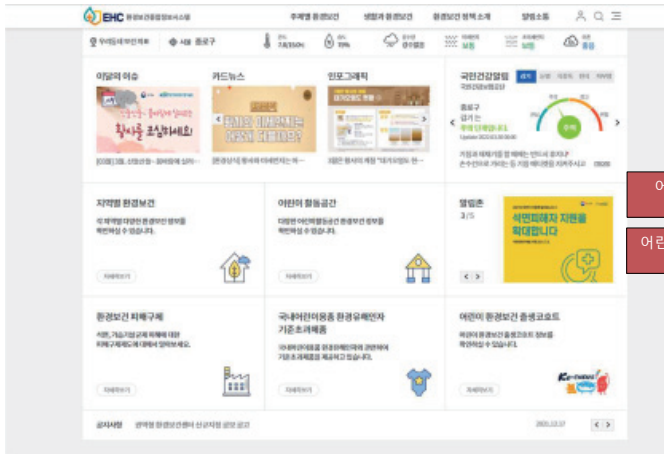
EHC 환경보건종합정보시스템

주제별 환경보건 생활과 환경보건 환경보건 정책 소개 알림소통

우리동네 미세먼지 서울 종로구 보통 보통

이달의 이슈

황사 주의하세요!

카드뉴스

인포그래픽

국민건강알림

종로구

지역별 환경보건

자세히보기

어린이 활동공간

자세히보기

알림존

3/5

석면피해자 지원을 확대합니다

환경보건 피해구제

자세히보기

국내어린이용품 환경유해인자 기준초과제품

자세히보기

어린이 환경보건 출생코호트

자세히보기

Ko-CHENS

공지사항

어

어린